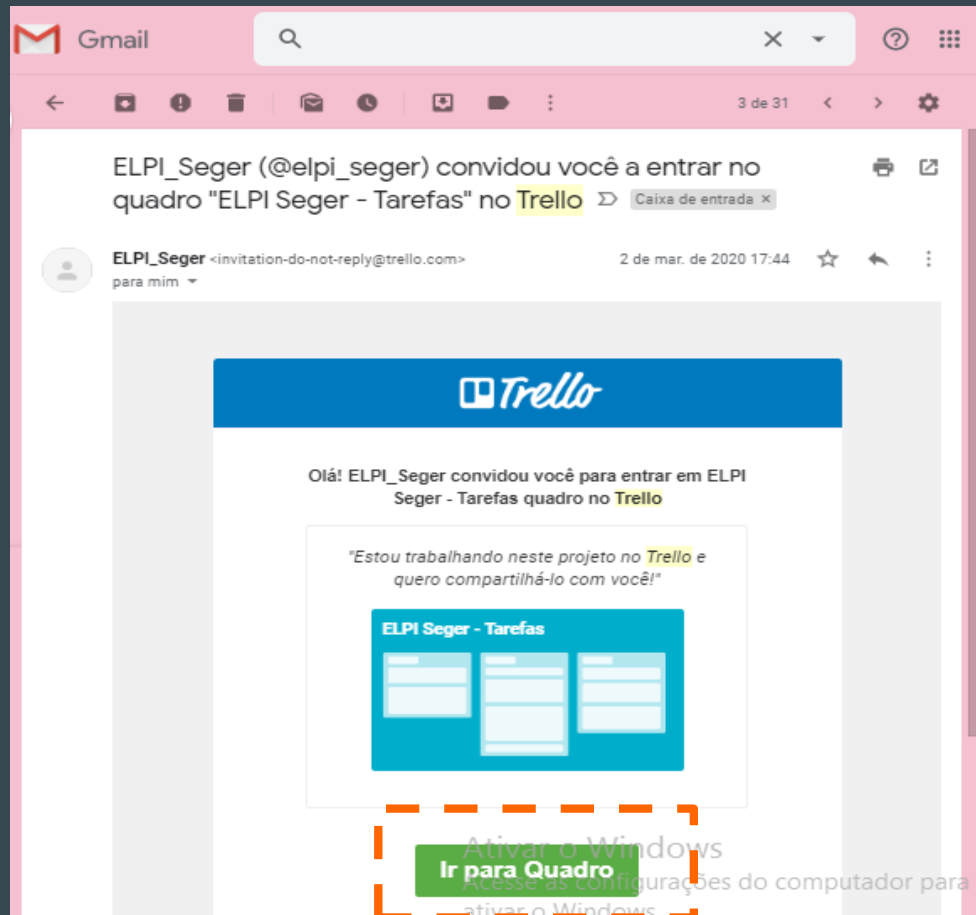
Gmail

3 de 31

ELPI_Seger (@elpi_seger) convidou você a entrar no quadro "ELPI Seger - Tarefas" no Trello

Caixa de entrada ×

ELPI_Seger <invitation-do-not-reply@trello.com>
para mim

2 de mar. de 2020 17:44

Trello

Olá! ELPI_Seger convidou você para entrar em ELPI Seger - Tarefas quadro no Trello

"Estou trabalhando neste projeto no Trello e quero compartilhá-lo com você!"

ELPI Seger - Tarefas

Ir para Quadro

Ativar o Windows
Acesse as configurações do computador para ativar o Windows.